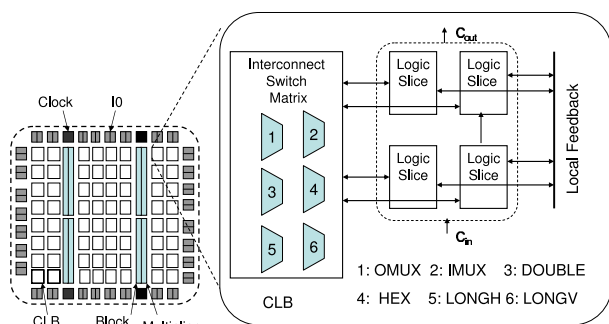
Clock

I0

CLB

Block

Multipli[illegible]

Interconnect Switch Matrix

1

2

3

4

5

6

CLB

$C_{out}$

Logic Slice

Logic Slice

Logic Slice

Logic Slice

$C_{in}$

Local Feedback

1: OMUX 2: IMUX 3: DOUBLE

4: HEX 5: LONGH 6: LONGV